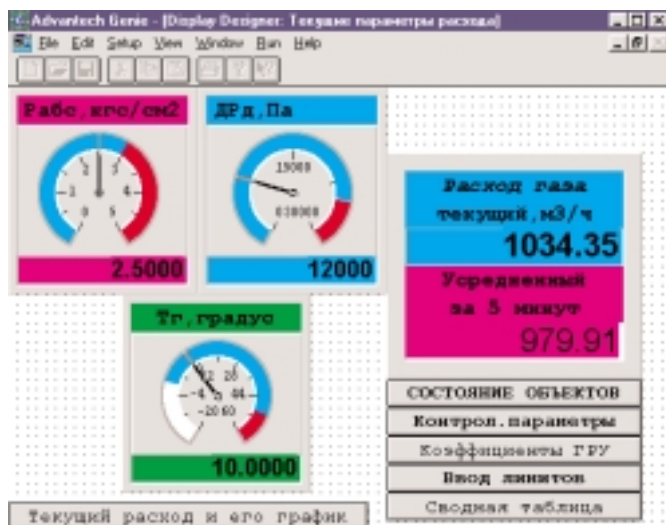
Advantech Genie - [Display Designer: Текущие параметры расхода]

File Edit Setup View Window Run Help

Рабс,кгс/см2

1 2 3
-1 4
0 5

2.5000

ДРд,Па

15000
0 30000

12000

Расход газа текущий,м3/ч

1034.35

Усредненный за 5 минут

979.91

Тг,градус

-4 20
-20 44 60

10.0000

СОСТОЯНИЕ ОБЪЕКТОВ

Контрол.параметры

Коэффициенты ГРУ

Ввод лимитов

Сводная таблица

Текущий расход и его график